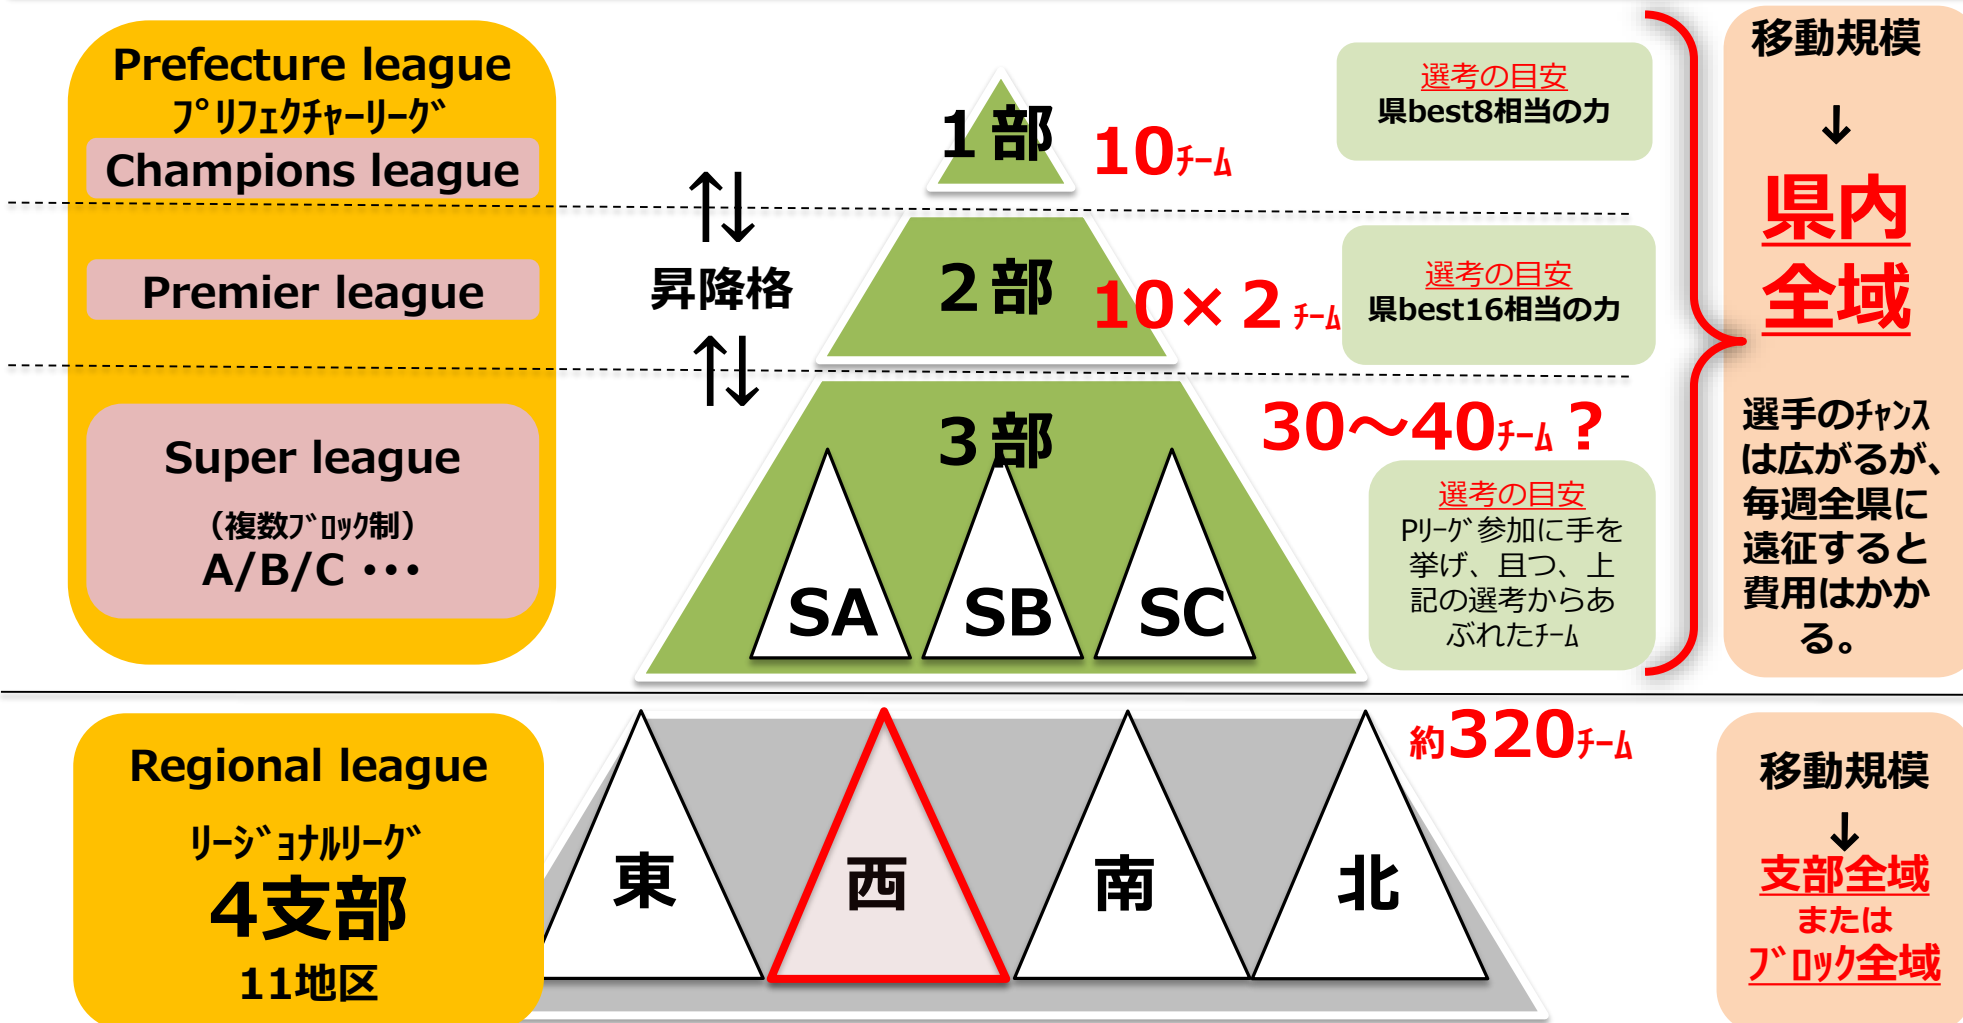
Prefecture league
ﾌﾟﾘﾌｪｸﾁｬｰﾘｰｸﾞ
Champions league

Premier league

Super league
（複数ﾌﾞﾛｯｸ制）
A/B/C ･･･

昇降格

1部 10ﾁｰﾑ

2部 10×2ﾁｰﾑ

3部 30～40ﾁｰﾑ？

SA SB SC

選考の目安
県best8相当の力

選考の目安
県best16相当の力

選考の目安
Pﾘｰｸﾞ参加に手を挙げ、且つ、上記の選考からあぶれたﾁｰﾑ

移動規模
↓
県内全域

選手のﾁｬﾝｽは広がるが、毎週全県に遠征すると費用はかかる。

Regional league
ﾘｰｼﾞｮﾅﾙﾘｰｸﾞ
4支部
11地区

東 西 南 北

約320ﾁｰﾑ

移動規模
↓
支部全域
または
ﾌﾞﾛｯｸ全域